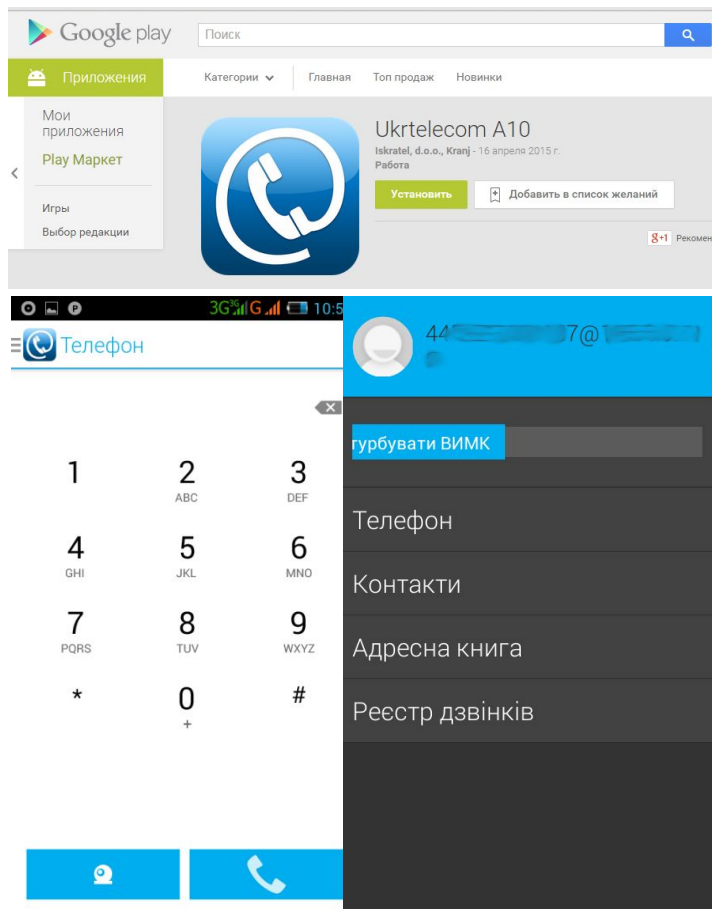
Google play

Поиск

Приложения

Категории

Главная

Топ продаж

Новинки

Мои приложения

Play Маркет

Игры

Выбор редакции

Ukrtelecom A10

Iskratel, d.o.o., Kranj - 16 апреля 2015 г.

Работа

Установить

Добавить в список желаний

g+1 Рекомен

3G 3G G 10:5

Телефон

1

2 ABC

3 DEF

4 GHI

5 JKL

6 MNO

7 PQRS

8 TUV

9 WXYZ

*

0 +

#

44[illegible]7@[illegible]

турбувати ВИМК

Телефон

Контакти

Адресна книга

Реєстр дзвінків